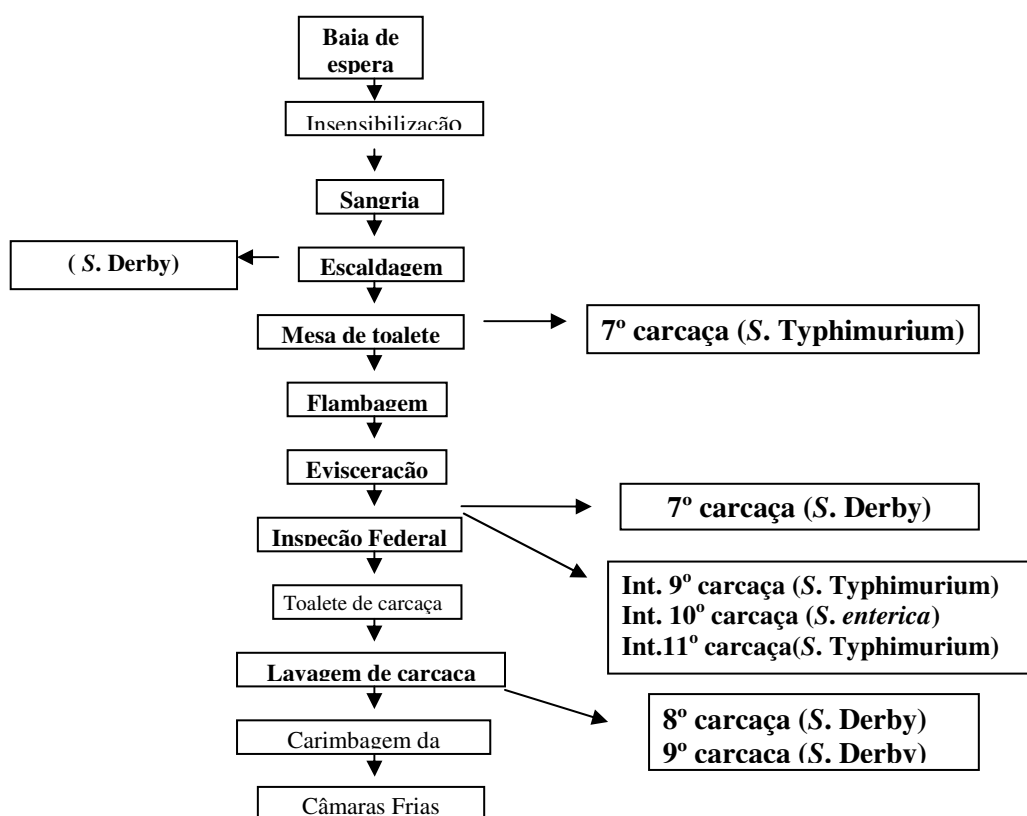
Baia de espera

Insensibilização

Sangria

( *S.* Derby)

Escaldagem

Mesa de toalete

7º carcaça (*S.* Typhimurium)

Flambagem

Evisceracão

7º carcaça (*S.* Derby)

Inspecão Federal

Int. 9º carcaça (*S.* Typhimurium)
Int. 10º carcaça (*S. enterica*)
Int.11º carcaça(*S.* Typhimurium)

Toalete de carcaça

Lavagem de carcaca

8º carcaça (*S.* Derby)
9º carcaca (*S.* Derby)

Carimbagem da

Câmaras Frias